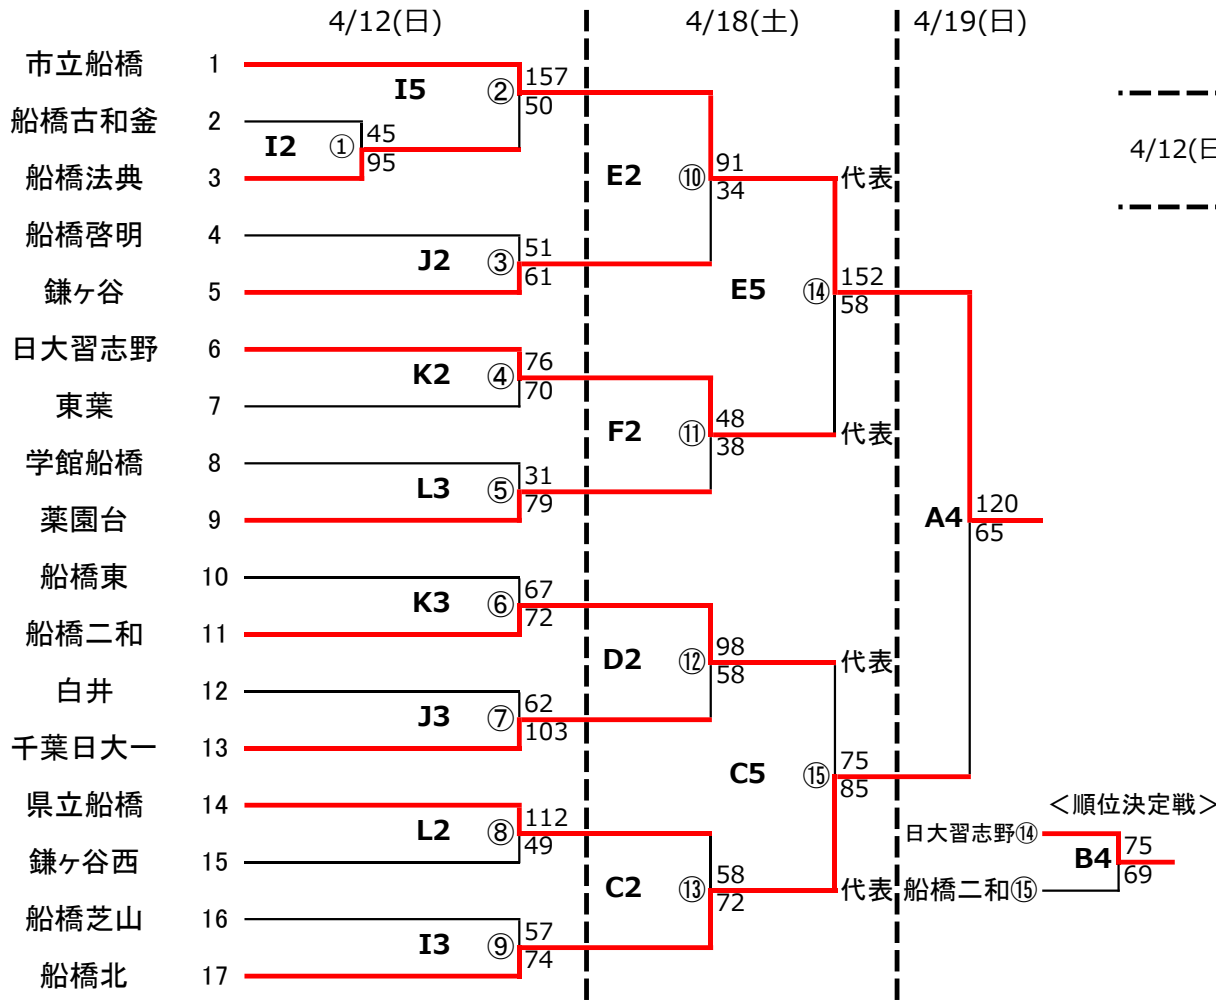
4/12(日)
4/18(土)
4/19(日)

市立船橋 1
船橋古和釜 2
船橋法典 3
船橋啓明 4
鎌ヶ谷 5
日大習志野 6
東葉 7
学館船橋 8
薬園台 9
船橋東 10
船橋二和 11
白井 12
千葉日大一 13
県立船橋 14
鎌ヶ谷西 15
船橋芝山 16
船橋北 17

I2 ① 45 95
I5 ② 157 50
J2 ③ 51 61
K2 ④ 76 70
L3 ⑤ 31 79
K3 ⑥ 67 72
J3 ⑦ 62 103
L2 ⑧ 112 49
I3 ⑨ 57 74

E2 ⑩ 91 34
F2 ⑪ 48 38
D2 ⑫ 98 58
C2 ⑬ 58 72

E5 ⑭ 152 58
C5 ⑮ 75 85

代表
代表
代表
代表

A4 120 65

4/12(日

＜順位決定戦＞
日大習志野⑭
船橋二和⑮
B4 75 69